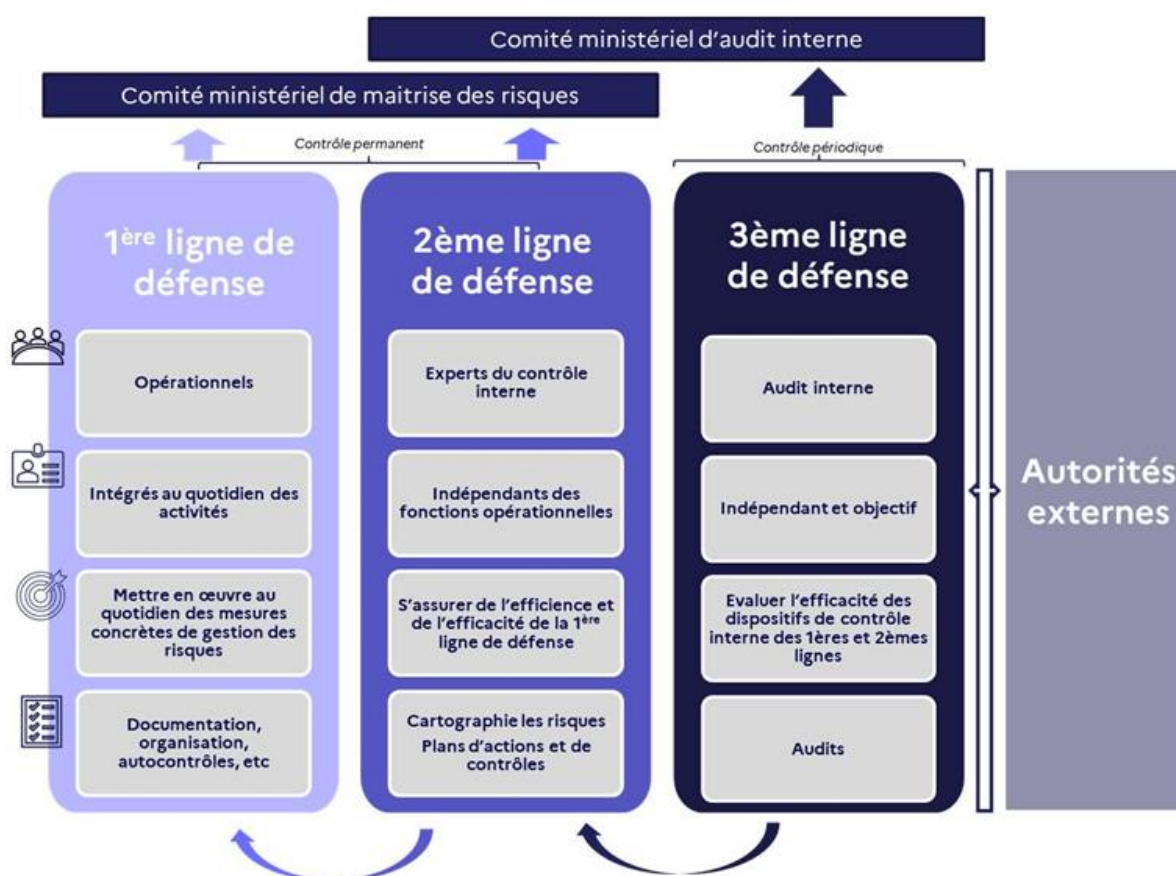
Comité ministériel d'audit interne

Comité ministériel de maitrise des risques

Contrôle permanent

Contrôle périodique

1$^{ère}$ ligne de défense

Opérationnels

Intégrés au quotidien des activités

Mettre en œuvre au quotidien des mesures concrètes de gestion des risques

Documentation, organisation, autocontrôles, etc

2ème ligne de défense

Experts du contrôle interne

Indépendants des fonctions opérationnelles

S'assurer de l'efficience et de l'efficacité de la 1$^{ère}$ ligne de défense

Cartographie les risques
Plans d'actions et de contrôles

3ème ligne de défense

Audit interne

Indépendant et objectif

Evaluer l'efficacité des dispositifs de contrôle interne des 1ères et 2èmes lignes

Audits

Autorités externes